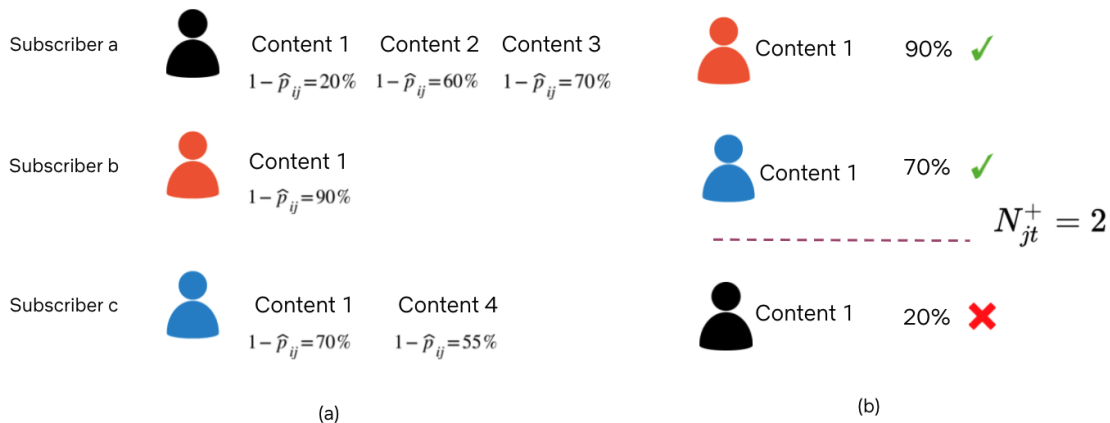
Subscriber a

Content 1
$1-\widehat{p}_{ij}=20\%$

Content 2
$1-\widehat{p}_{ij}=60\%$

Content 3
$1-\widehat{p}_{ij}=70\%$

Subscriber b

Content 1
$1-\widehat{p}_{ij}=90\%$

Subscriber c

Content 1
$1-\widehat{p}_{ij}=70\%$

Content 4
$1-\widehat{p}_{ij}=55\%$

(a)

Content 1 90% ✓

Content 1 70% ✓

$N_{jt}^{+}=2$

Content 1 20% ✗

(b)